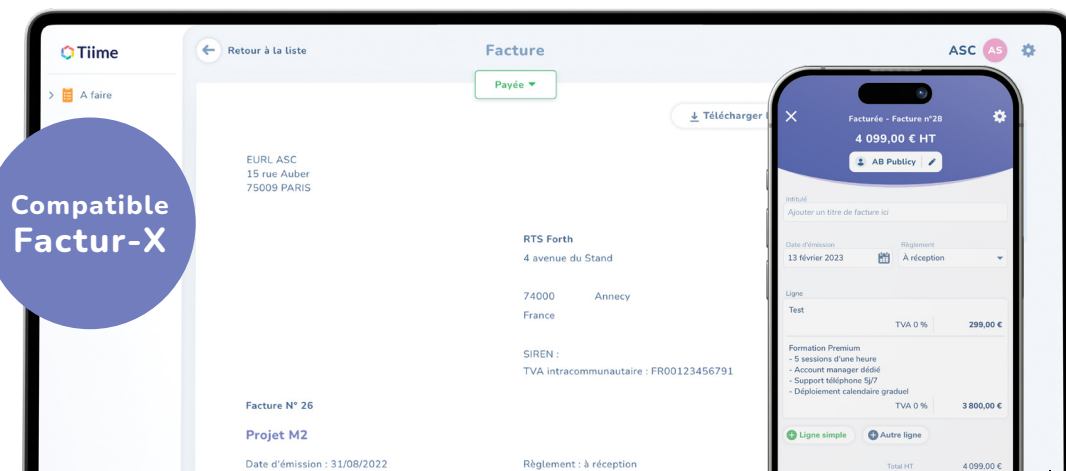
Tiime

A faire

Compatible Factur-X

Retour à la liste

Facture

ASC AS

Payée

Télécharger l

EURL ASC
15 rue Auber
75009 PARIS

RTS Forth
4 avenue du Stand

74000 Annecy
France

SIREN :
TVA intracommunautaire : FR00123456791

Facture N° 26

Projet M2

Date d'émission : 31/08/2022

Règlement : à réception

Facturée - Facture n°28
4 099,00 € HT
AB Publicy

Intitulé
Ajouter un titre de facture ici

Date d'émission
13 février 2023

Règlement
À réception

Ligne
Test
TVA 0 % 299,00 €

Formation Premium
- 5 sessions d'une heure
- Account manager dédié
- Support téléphone 5j/7
- Déploiement calendaire graduel
TVA 0 % 3 800,00 €

Ligne simple
Autre ligne

Total HT 4 099,00 €